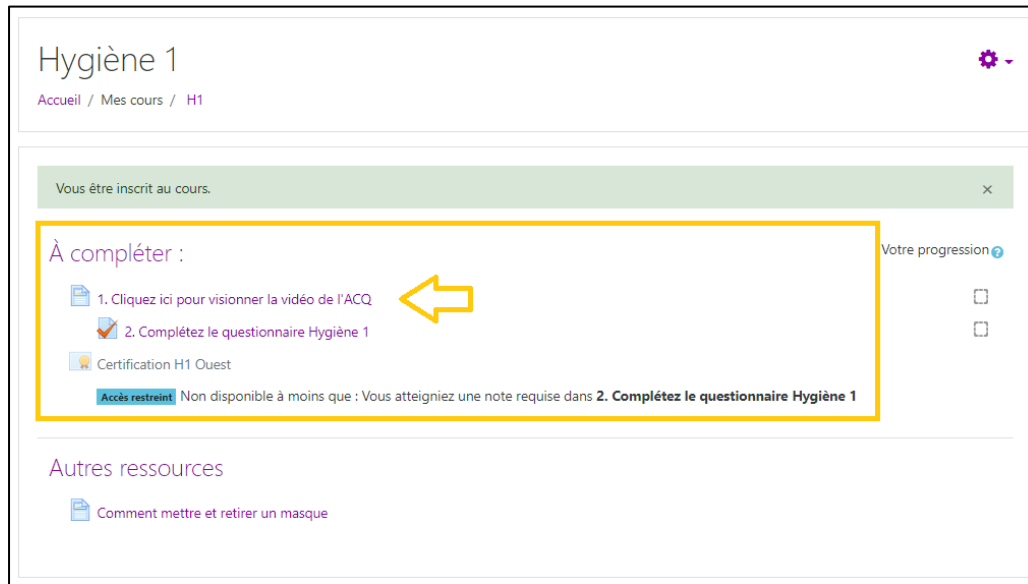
Hygiène 1

Accueil / Mes cours / H1

Vous être inscrit au cours. ×

À compléter :

Votre progression

1. Cliquez ici pour visionner la vidéo de l'ACQ

2. Complétez le questionnaire Hygiène 1

Certification H1 Ouest

Accès restreint Non disponible à moins que : Vous atteigniez une note requise dans **2. Complétez le questionnaire Hygiène 1**

Autres ressources

Comment mettre et retirer un masque